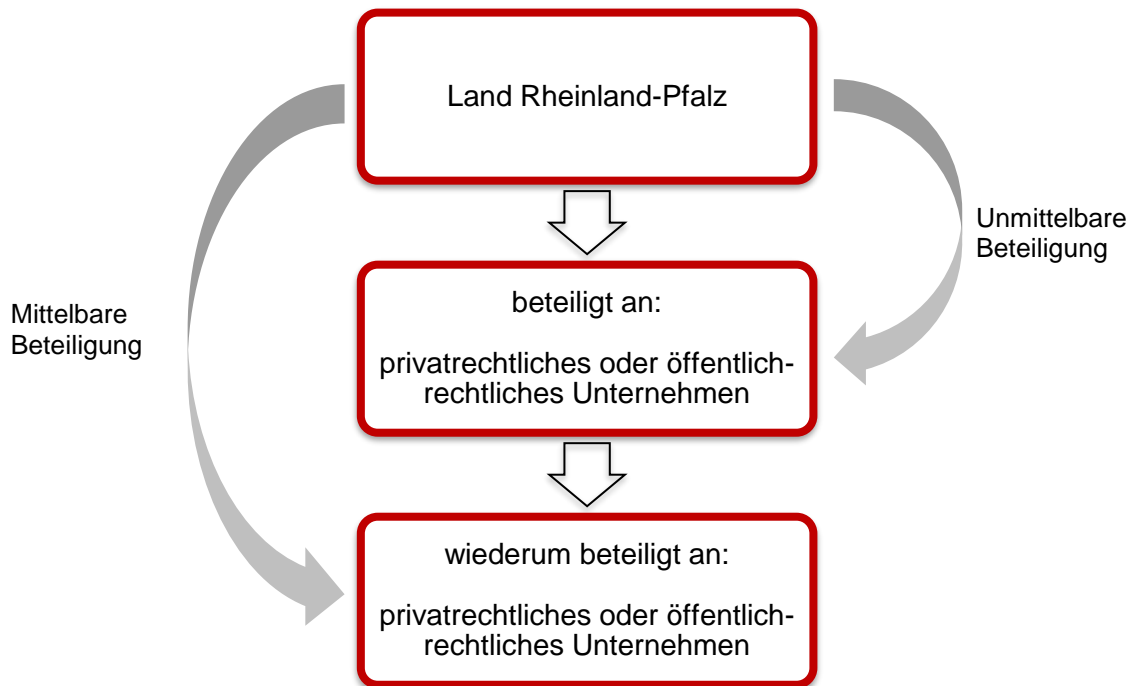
Land Rheinland-Pfalz

Unmittelbare Beteiligung

Mittelbare Beteiligung

beteiligt an:

privatrechtliches oder öffentlich-rechtliches Unternehmen

wiederum beteiligt an:

privatrechtliches oder öffentlich-rechtliches Unternehmen